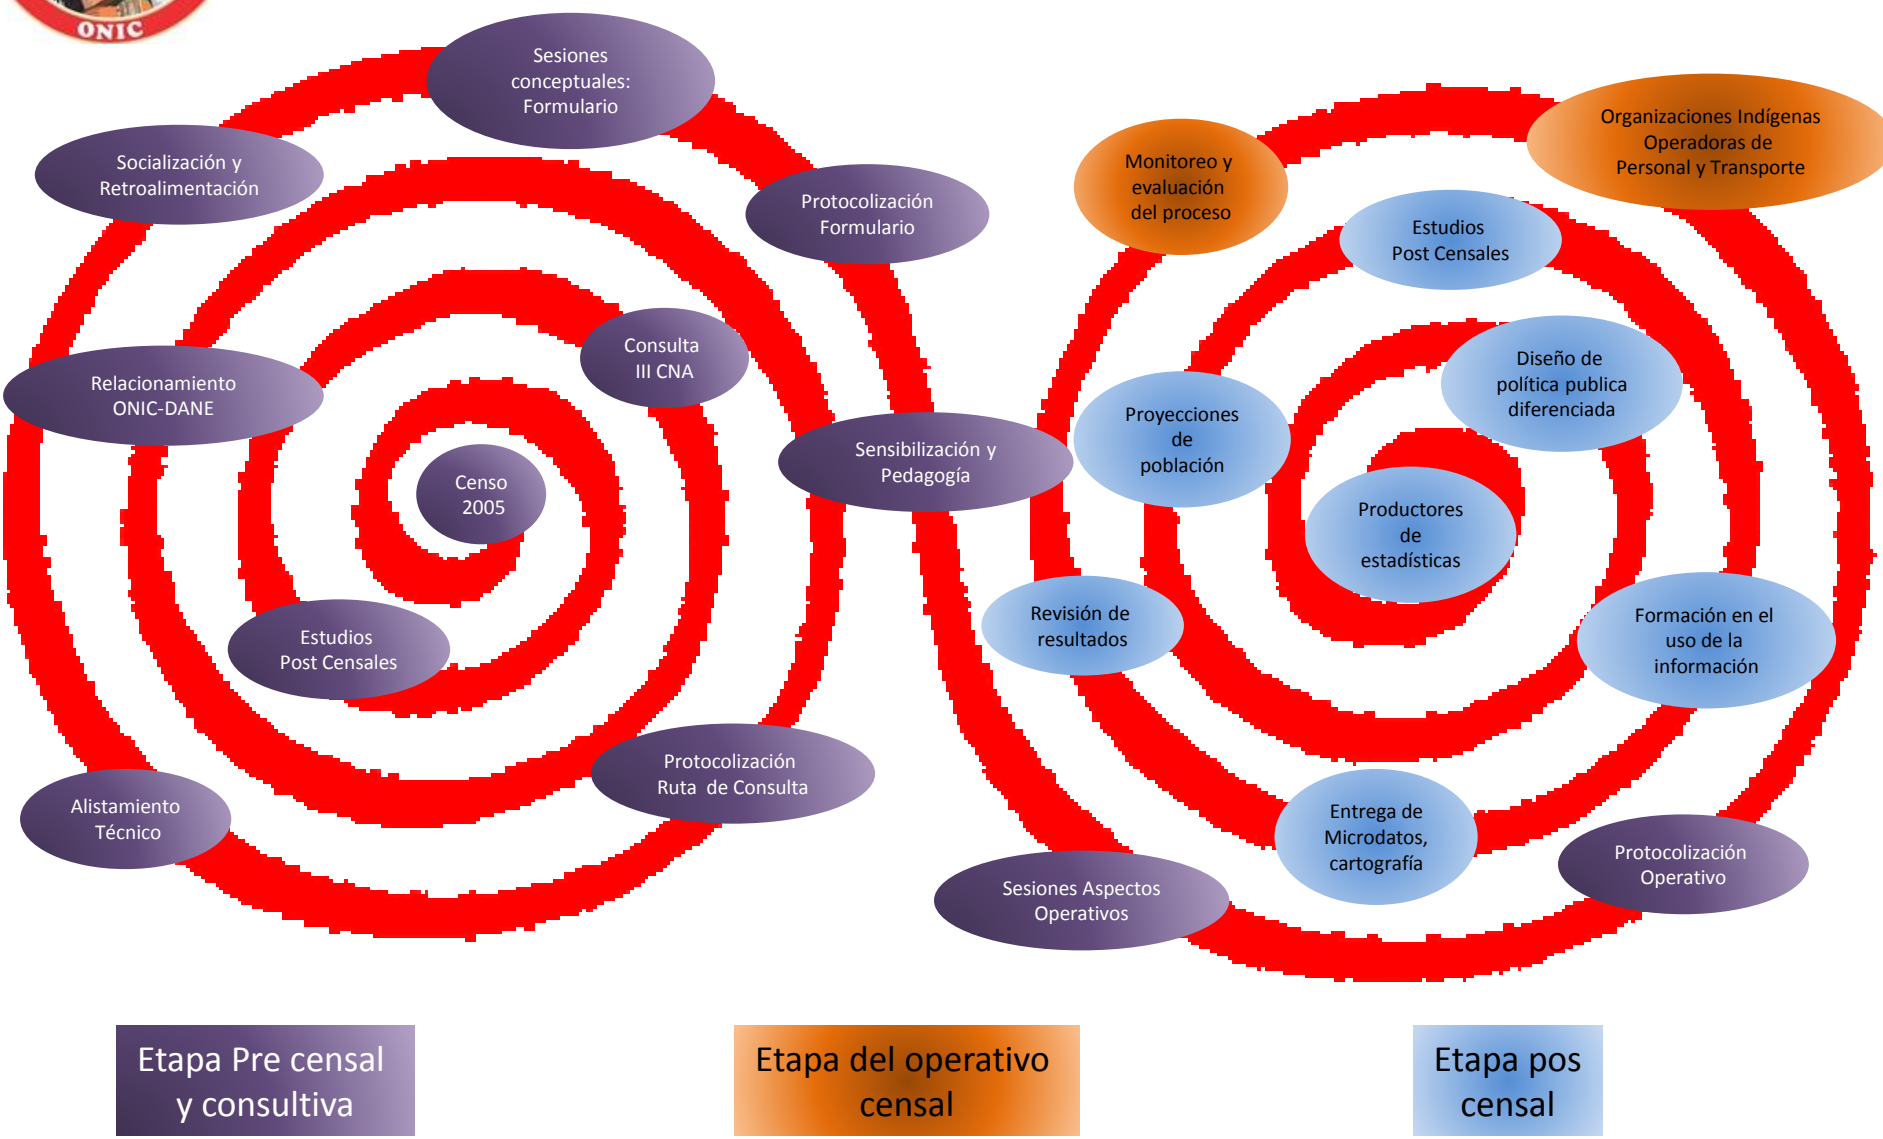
ONIC

Sesiones conceptuales: Formulario

Socialización y Retroalimentación

Protocolización Formulario

Consulta III CNA

Relacionamiento ONIC-DANE

Censo 2005

Sensibilización y Pedagogía

Estudios Post Censales

Protocolización Ruta de Consulta

Alistamiento Técnico

Monitoreo y evaluación del proceso

Organizaciones Indígenas Operadoras de Personal y Transporte

Estudios Post Censales

Diseño de política publica diferenciada

Proyecciones de población

Productores de estadísticas

Revisión de resultados

Formación en el uso de la información

Entrega de Microdatos, cartografía

Protocolización Operativo

Sesiones Aspectos Operativos

Etapa Pre censal y consultiva

Etapa del operativo censal

Etapa pos censal